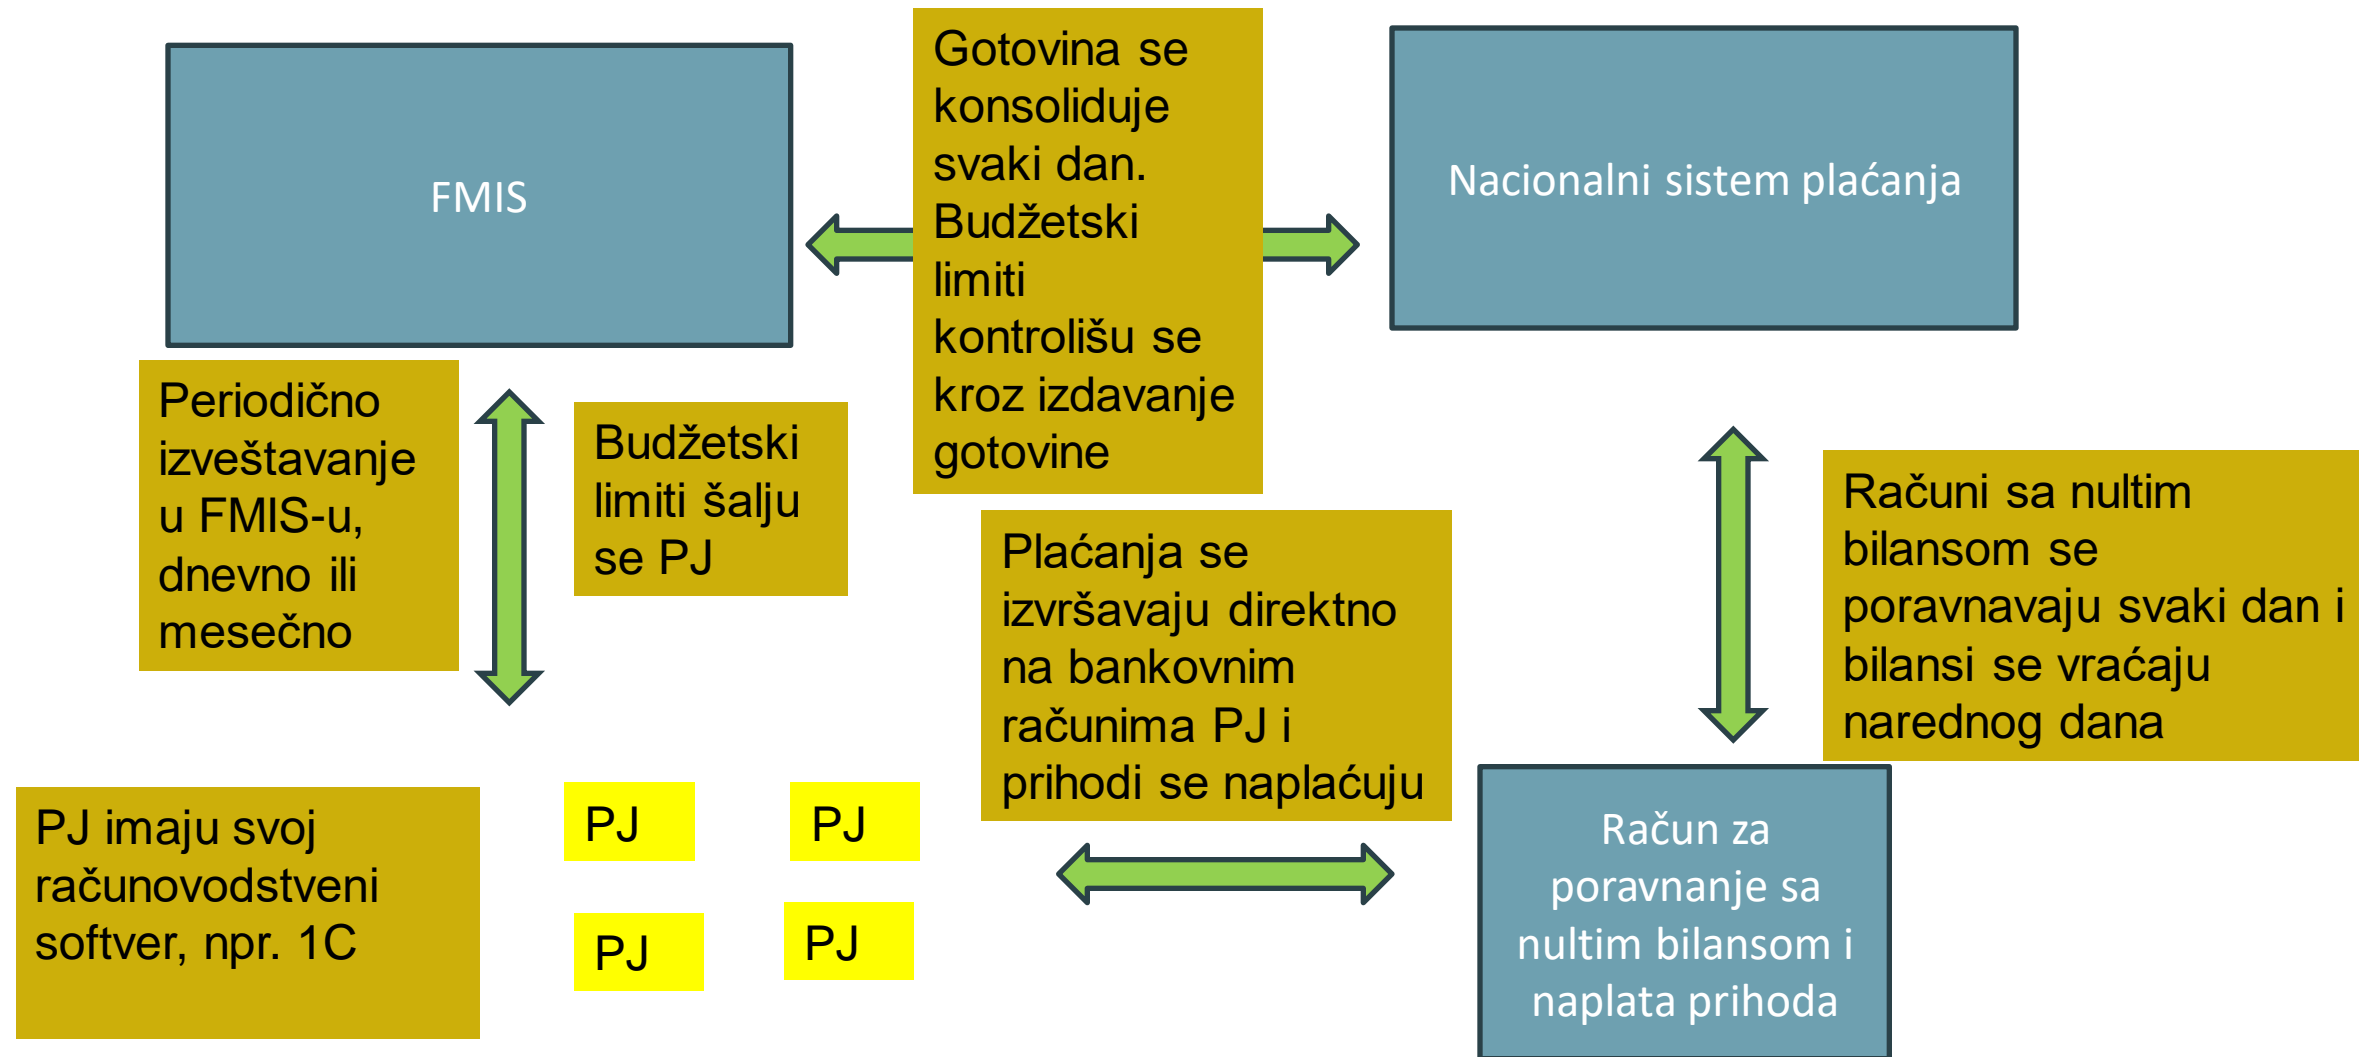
FMIS

Gotovina se konsoliduje svaki dan. Budžetski limiti kontrolišu se kroz izdavanje gotovine

Nacionalni sistem plaćanja

Periodično izveštavanje u FMIS-u, dnevno ili mesečno

Budžetski limiti šalju se PJ

Plaćanja se izvršavaju direktno na bankovnim računima PJ i prihodi se naplaćuju

Računi sa nultim bilansom se poravnavaju svaki dan i bilansi se vraćaju narednog dana

PJ imaju svoj računovodstveni softver, npr. 1C

PJ

PJ

PJ

PJ

Račun za poravnanje sa nultim bilansom i naplata prihoda